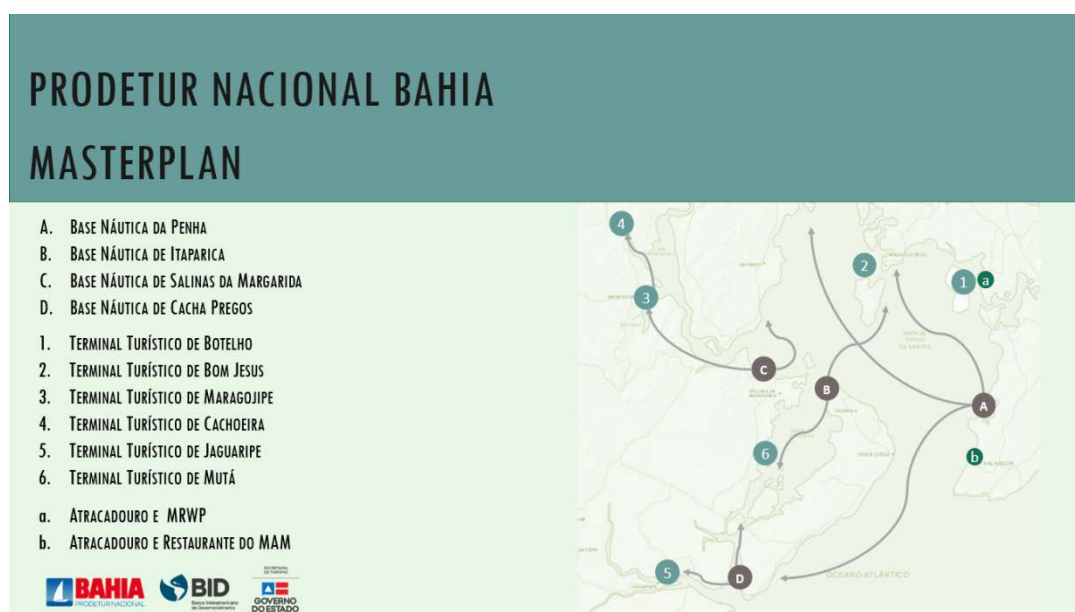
PRODETUR NACIONAL BAHIA

MASTERPLAN

A. Base Náutica da Penha
B. Base Náutica de Itaparica
C. Base Náutica de Salinas da Margarida
D. Base Náutica de Cacha Pregos

1. Terminal Turístico de Botelho
2. Terminal Turístico de Bom Jesus
3. Terminal Turístico de Maragojipe
4. Terminal Turístico de Cachoeira
5. Terminal Turístico de Jaguaripe
6. Terminal Turístico de Mutá

a. Atracadouro e MRWP
b. Atracadouro e Restaurante do MAM

BAHIA PRODETUR NACIONAL
BID Banco Interamericano de Desenvolvimento
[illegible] GOVERNO DO ESTADO

4
2
1 a
3
C
B
A
6
b
5
D
OCEANO ATLÂNTICO